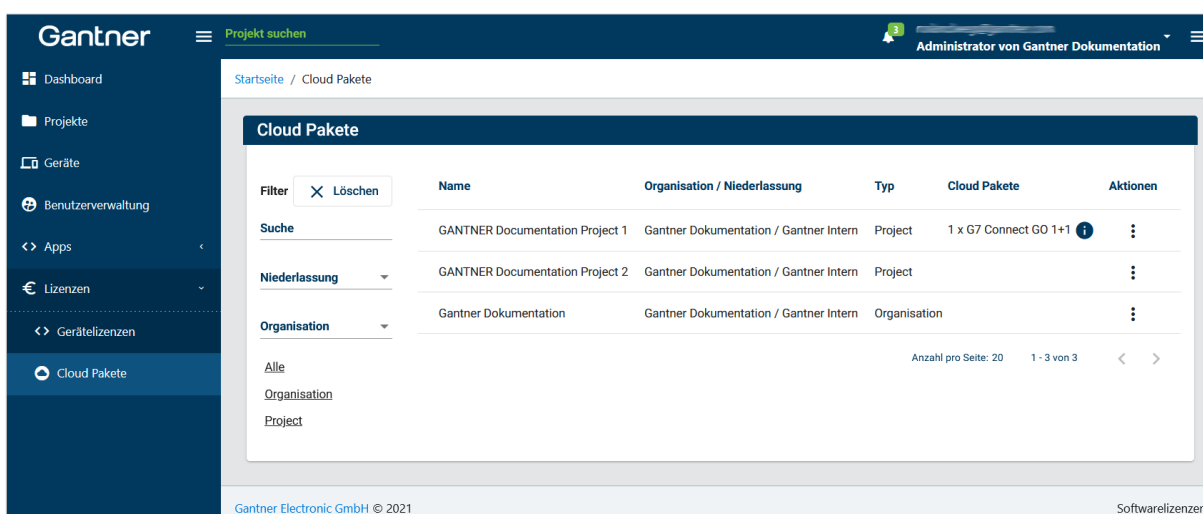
Gantner

Projekt suchen

3

Administrator von Gantner Dokumentation

Dashboard
Projekte
Geräte
Benutzerverwaltung
Apps
Lizenzen
Gerätelizenzen
Cloud Pakete

Startseite / Cloud Pakete

Cloud Pakete

Filter Löschen

Suche

Niederlassung

Organisation

Alle
Organisation
Project

| Name | Organisation / Niederlassung | Typ | Cloud Pakete | Aktionen |
|---|---|---|---|---|
| GANTNER Documentation Project 1 | Gantner Dokumentation / Gantner Intern | Project | 1 x G7 Connect GO 1+1 | |
| GANTNER Documentation Project 2 | Gantner Dokumentation / Gantner Intern | Project | | |
| Gantner Dokumentation | Gantner Dokumentation / Gantner Intern | Organisation | | |

Anzahl pro Seite: 20 1 - 3 von 3

Gantner Electronic GmbH © 2021

Softwarelizenzen